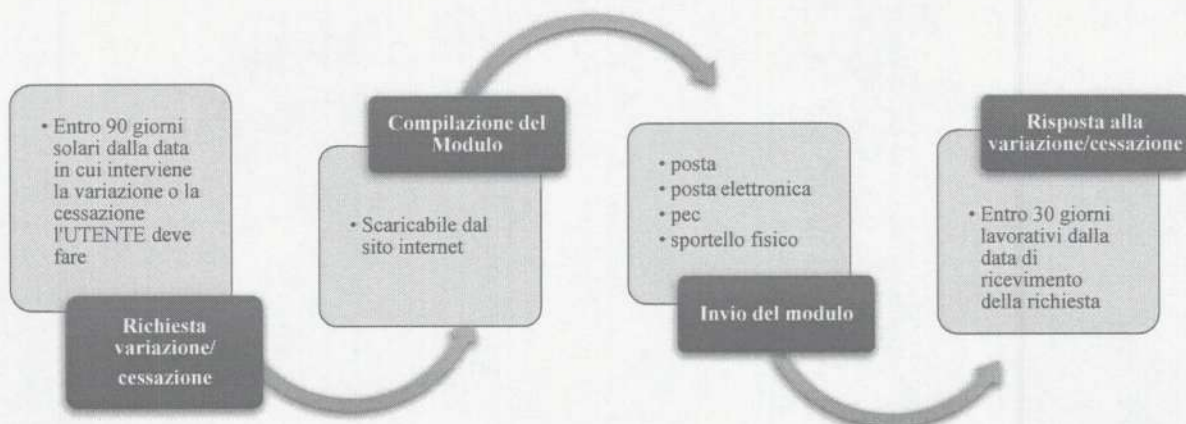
• Entro 90 giorni solari dalla data in cui interviene la variazione o la cessazione l'UTENTE deve fare

Richiesta variazione/ cessazione

Compilazione del Modulo

• Scaricabile dal sito internet

• posta
• posta elettronica
• pec
• sportello fisico

Invio del modulo

Risposta alla variazione/cessazione

• Entro 30 giorni lavorativi dalla data di ricevimento della richiesta